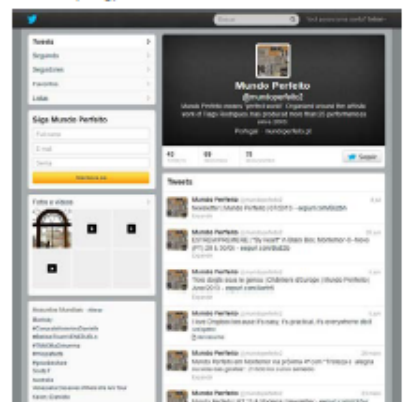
Tweets
Seguindo
Seguidores
Favoritos
Listas

Siga Mundo Perfeito

Fotos e vídeos

Mundo Perfeito
@mundoperfeito

Portugal · mundoperfeito.pt

Seguir

Tweets

Mundo Perfeito @mundoperfeito
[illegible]

Mundo Perfeito @mundoperfeito
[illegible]

Mundo Perfeito @mundoperfeito
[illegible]

Mundo Perfeito @mundoperfeito
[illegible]

Mundo Perfeito @mundoperfeito
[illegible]

Mundo Perfeito @mundoperfeito
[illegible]

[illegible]